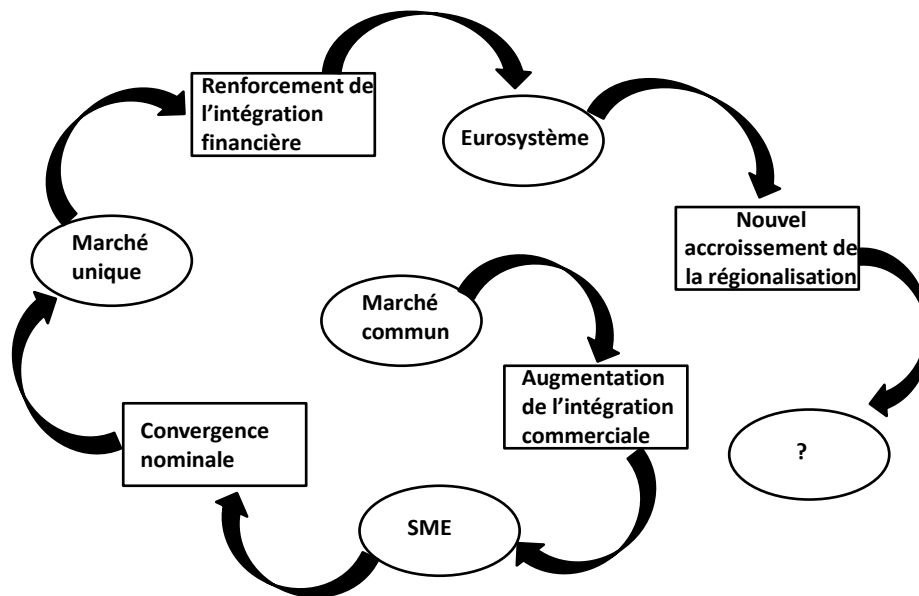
Marché commun

Augmentation de l’intégration commerciale

SME

Convergence nominale

Marché unique

Renforcement de l’intégration financière

Eurosystème

Nouvel accroissement de la régionalisation

?